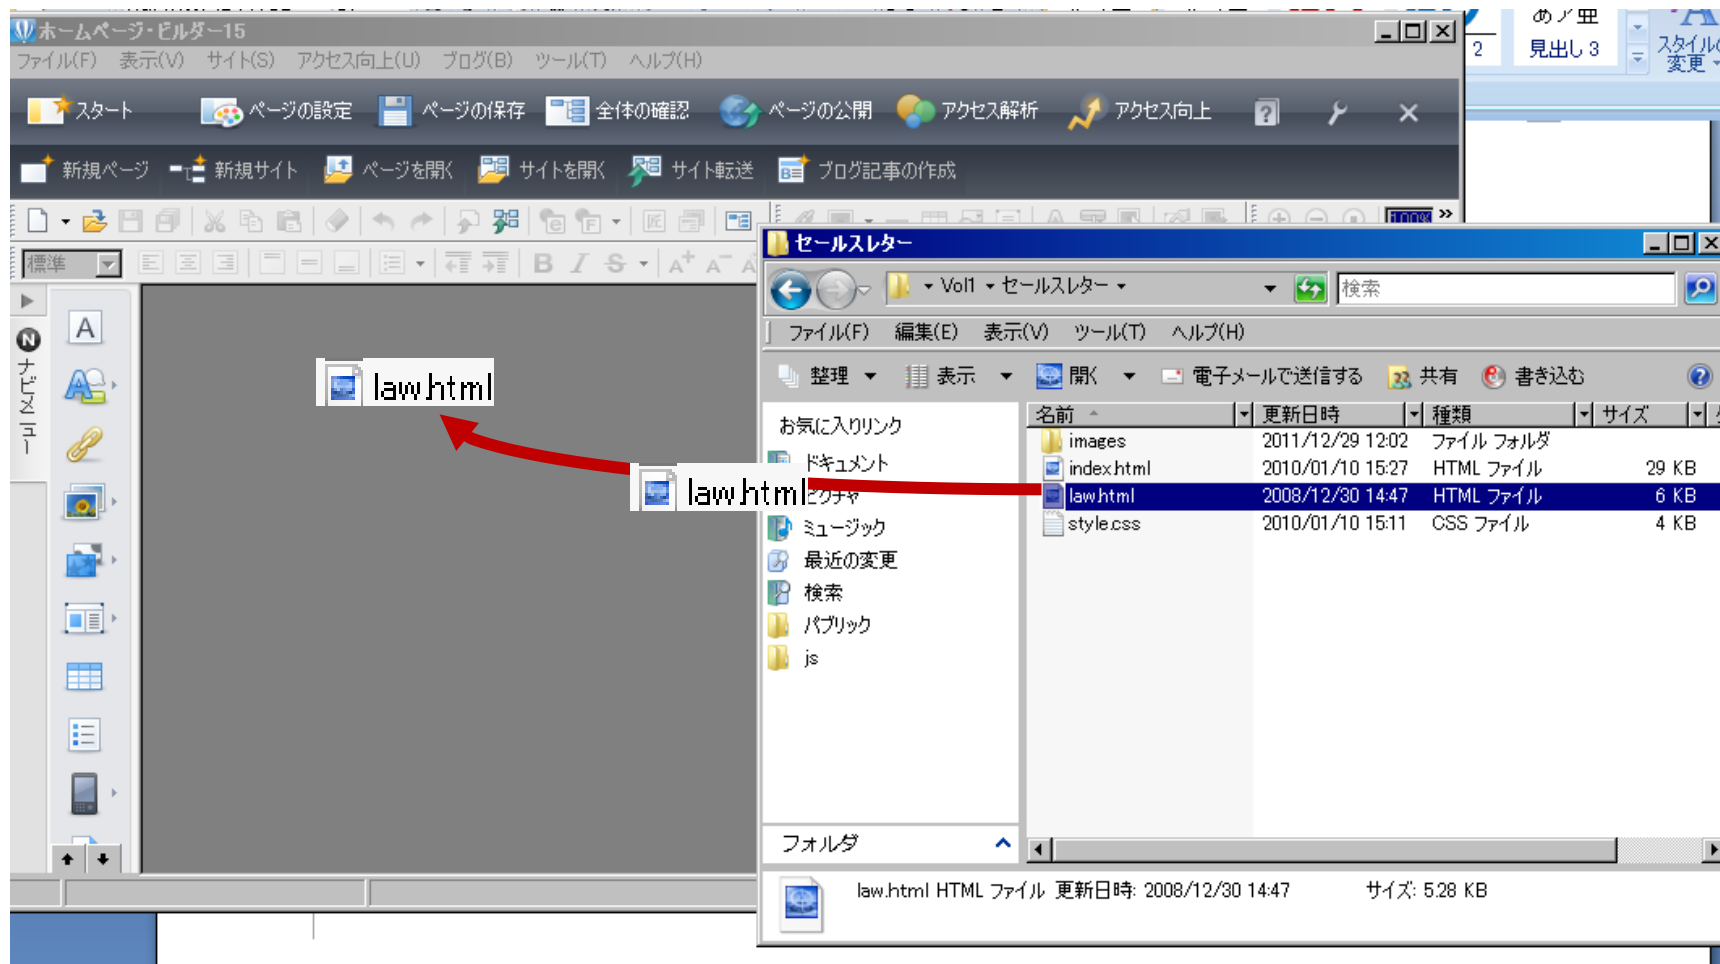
ホームページ・ビルダー15
ファイル(F) 表示(V) サイト(S) アクセス向上(U) ブログ(B) ツール(T) ヘルプ(H)

2 見出し 3 スタイル変更

スタート ページの設定 ページの保存 全体の確認 ページの公開 アクセス解析 アクセス向上

新規ページ 新規サイト ページを開く サイトを開く サイト転送 ブログ記事の作成

標準

ナビメニュー

law.html

セールスレター
Vol1 セールスレター 検索
ファイル(F) 編集(E) 表示(V) ツール(T) ヘルプ(H)
整理 表示 開く 電子メールで送信する 共有 書き込む

お気に入りリンク
ドキュメント
ピクチャ
ミュージック
最近の変更
検索
パブリック
js

law.html

| 名前 | 更新日時 | 種類 | サイズ |
|---|---|---|---|
| images | 2011/12/29 12:02 | ファイル フォルダ | |
| index.html | 2010/01/10 15:27 | HTML ファイル | 29 KB |
| law.html | 2008/12/30 14:47 | HTML ファイル | 6 KB |
| style.css | 2010/01/10 15:11 | CSS ファイル | 4 KB |

フォルダ

law.html HTML ファイル 更新日時: 2008/12/30 14:47 サイズ: 5.28 KB